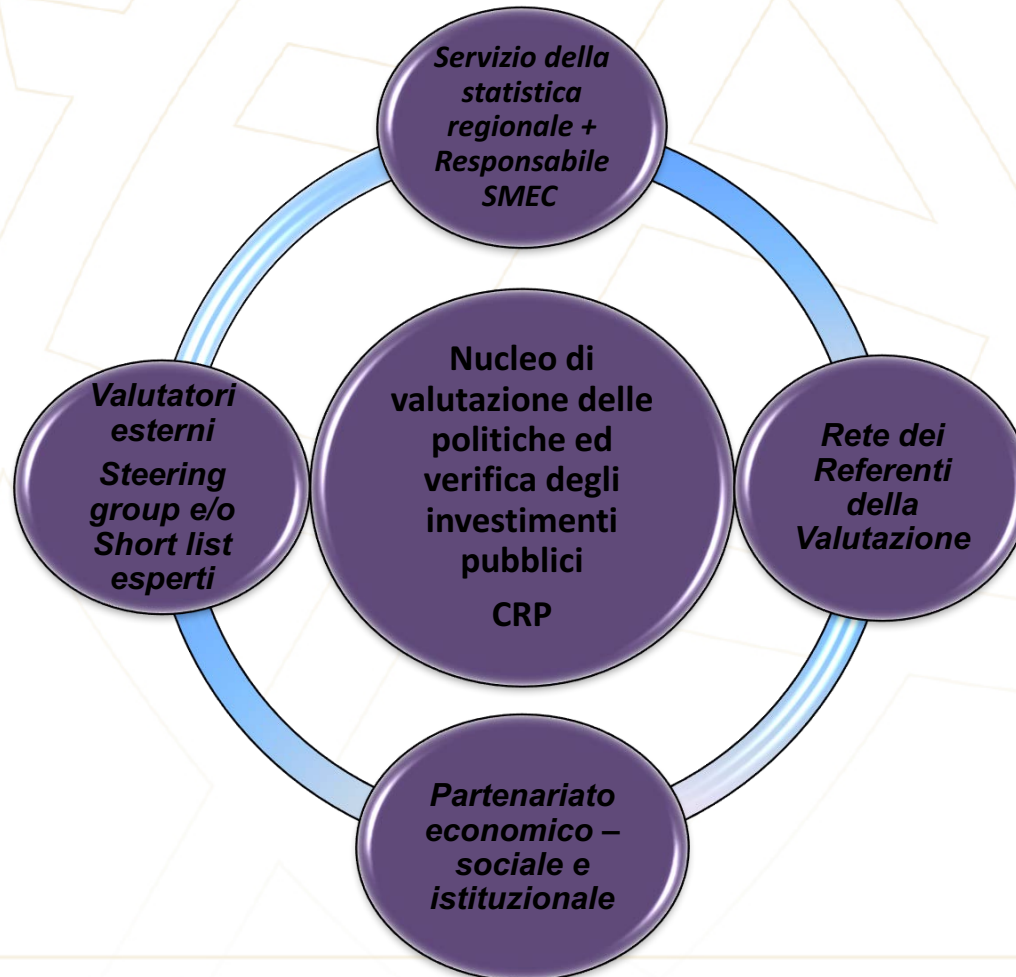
Servizio della statistica regionale + Responsabile SMEC

Valutatori esterni
Steering group e/o Short list esperti

Nucleo di valutazione delle politiche ed verifica degli investimenti pubblici
CRP

Rete dei Referenti della Valutazione

Partenariato economico – sociale e istituzionale